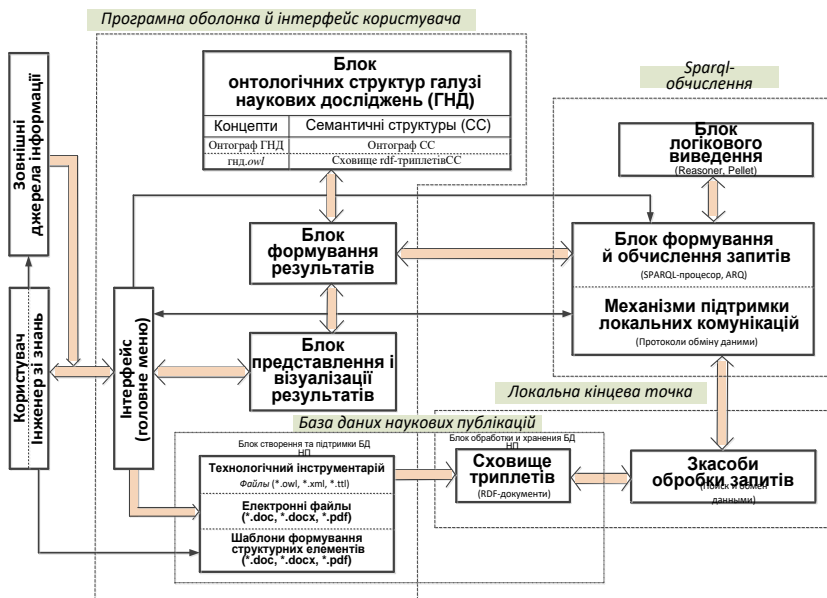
Програмна оболонка й інтерфейс користувача

Зовнішні джерела інформації

Блок онтологічних структур галузі наукових досліджень (ГНД)

| Концепти | Семантичні структури (СС) |
|---|---|
| Онтограф ГНД | Онтограф СС |
| гнд.owl | Сховище rdf-триплетівСС |

Sparql-обчислення

Блок логікового виведення
(Reasoner, Pellet)

Блок формування результатів

Блок формування й обчислення запитів
(SPARQL-процесор, ARQ)

Механізми підтримки локальних комунікацій
(Протоколи обміну даними)

Користувач Інженер зі знань

Інтерфейс (головне меню)

Блок представлення і візуалізації результатів

Локальна кінцева точка

База даних наукових публікацій

Блок створення та підтримки БД НП

Технологічний інструментарій
Файлы (*.owl, *.xml, *.ttl)

Електронні файли (*.doc, *.docx, *.pdf)

Шаблони формування структурних елементів (*.doc, *.docx, *.pdf)

Блок обработки и хранения БД НП

Сховище триплетів
(RDF-документи)

Засоби обробки запитів
(Поиск и обмен данными)